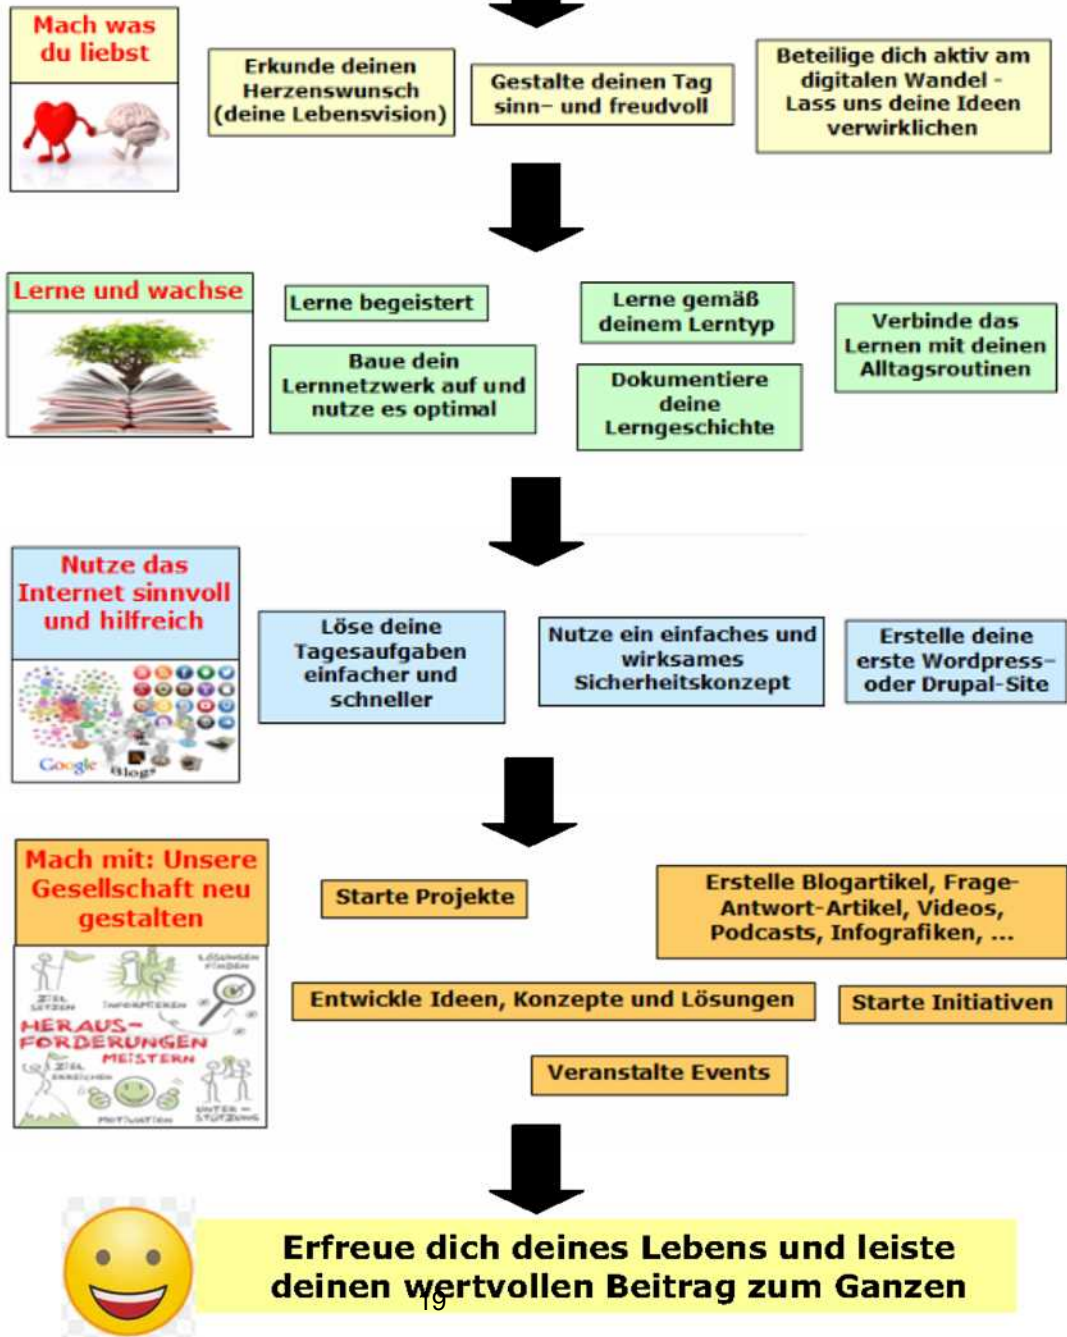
Mach was du liebst

Erkunde deinen Herzenswunsch (deine Lebensvision)

Gestalte deinen Tag sinn- und freudvoll

Beteilige dich aktiv am digitalen Wandel - Lass uns deine Ideen verwirklichen

Lerne und wachse

Lerne begeistert

Lerne gemäß deinem Lerntyp

Verbinde das Lernen mit deinen Alltagsroutinen

Baue dein Lernnetzwerk auf und nutze es optimal

Dokumentiere deine Lerngeschichte

Nutze das Internet sinnvoll und hilfreich

Google Blog

Löse deine Tagesaufgaben einfacher und schneller

Nutze ein einfaches und wirksames Sicherheitskonzept

Erstelle deine erste Wordpress- oder Drupal-Site

Mach mit: Unsere Gesellschaft neu gestalten

ZIEL SETZEN
INFORMIEREN
LÖSUNGEN FINDEN
HERAUS-FORDERUNGEN MEISTERN
ZIEL ERREICHEN
MOTIVATION
UNTER-STÜTZUNG

Starte Projekte

Erstelle Blogartikel, Frage-Antwort-Artikel, Videos, Podcasts, Infografiken, ...

Entwickle Ideen, Konzepte und Lösungen

Starte Initiativen

Veranstalte Events

Erfreue dich deines Lebens und leiste deinen wertvollen Beitrag zum Ganzen

19